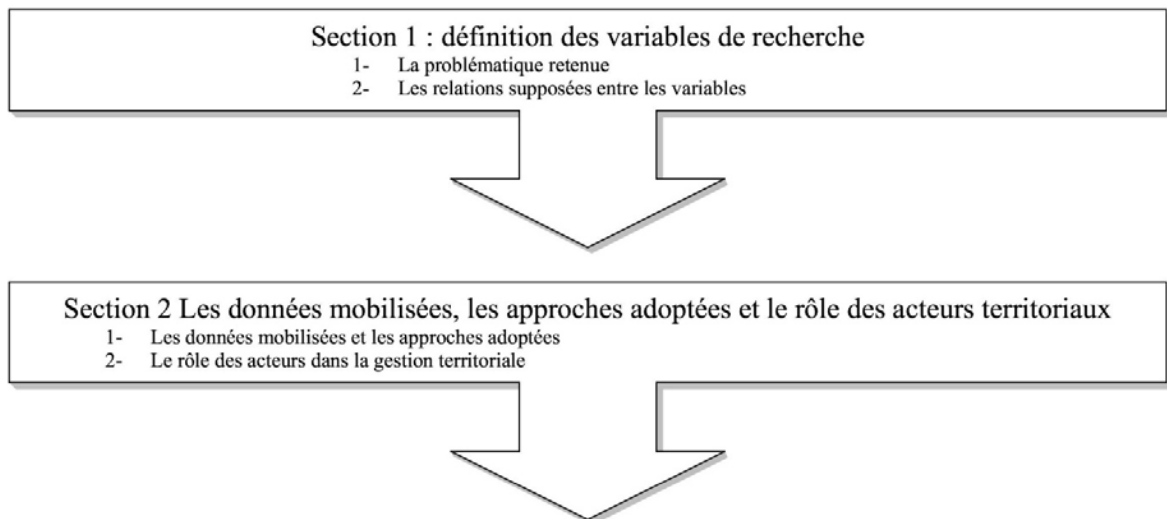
Section 1 : définition des variables de recherche

1- La problématique retenue
2- Les relations supposées entre les variables

Section 2 Les données mobilisées, les approches adoptées et le rôle des acteurs territoriaux

1- Les données mobilisées et les approches adoptées
2- Le rôle des acteurs dans la gestion territoriale